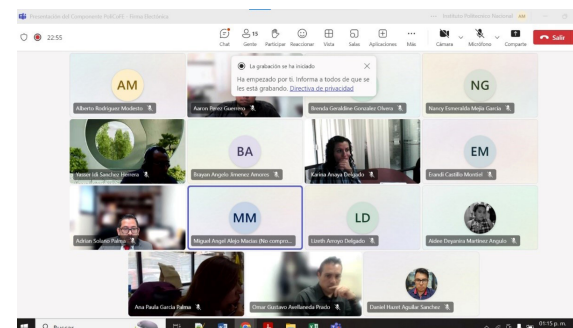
Presentación del Componente PsiCoFi - Firma Electrónica

Instituto Politécnico Nacional

22:55

Chat Gente 15 Participar Reaccionar Vista Salas Aplicaciones Más Cámara Micrófono Compartir Salir

La grabación se ha iniciado
Ha empezado por ti. Informa a todos de que se les está grabando. Directiva de privacidad

AM
Alberto Rodriguez Modesto

Aaron Perez Guerrero

Brenda Geraldine Gonzalez Olvera

NG
Nancy Esmeralda Mejia Garcia

Yassel Idi Sanchez Herrera

BA
Brayan Angelo Jimenez Amores

Karina Anaya Delgado

EM
Erandi Castillo Montiel

Adrian Solano Palma

MM
Miguel Angel Alejo Macias (No compro...

LD
Lizeth Arroyo Delgado

Aidee Deyanira Martinez Angulo

Ana Paula Garcia Palma

Omar Gustavo Avellaneda Prado

Daniel Hazet Aguilar Sanchez

Buscar

01:15 p. m.